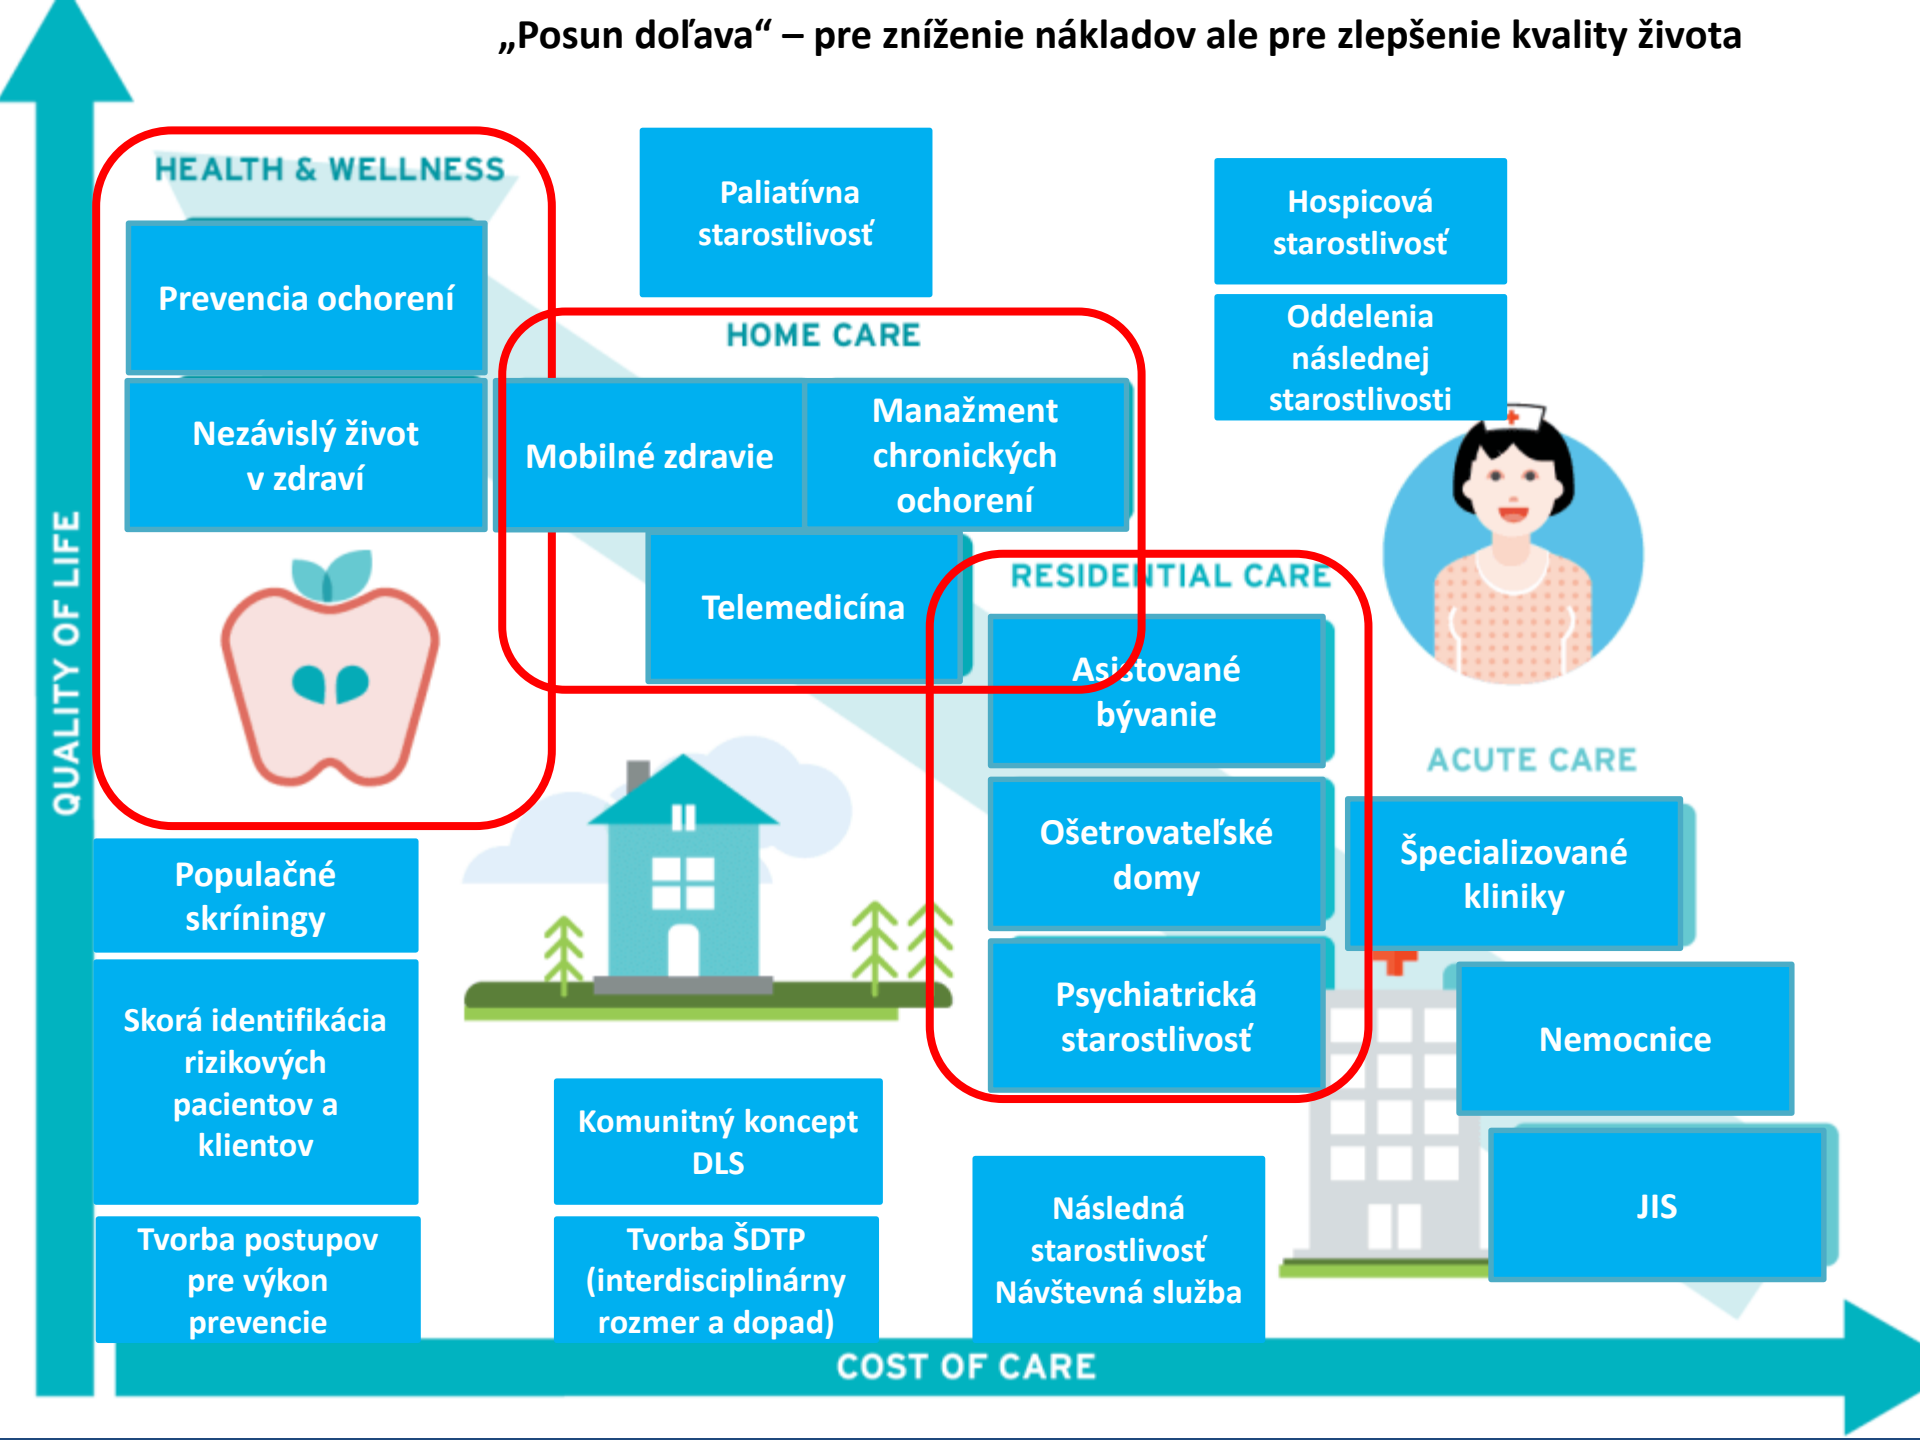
„Posun doľava“ – pre zníženie nákladov ale pre zlepšenie kvality života

QUALITY OF LIFE

HEALTH & WELLNESS

Prevencia ochorení

Nezávislý život v zdraví

Paliatívna starostlivosť

HOME CARE

Mobilné zdravie

Manažment chronických ochorení

Telemedicína

Hospicová starostlivosť

Oddelenia následnej starostlivosti

RESIDENTIAL CARE

Asistované bývanie

Ošetrovateľské domy

Psychiatrická starostlivosť

ACUTE CARE

Špecializované kliniky

Nemocnice

JIS

Populačné skríningy

Skorá identifikácia rizikových pacientov a klientov

Tvorba postupov pre výkon prevencie

Komunitný koncept DLS

Tvorba ŠDTP (interdisciplinárny rozmer a dopad)

Následná starostlivosť Návštevná služba

COST OF CARE